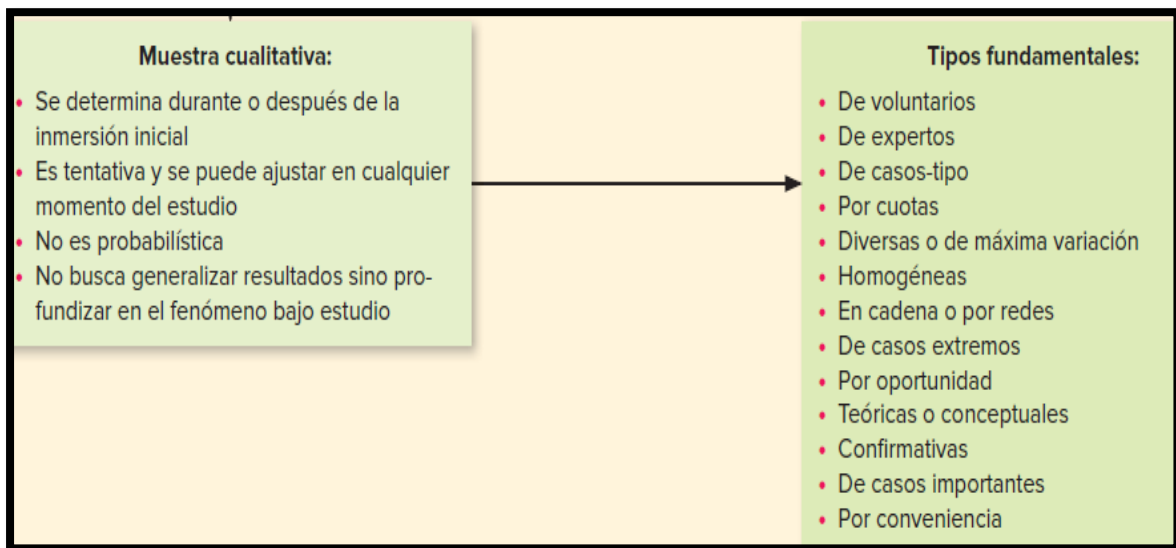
**Muestra cualitativa:**

- Se determina durante o después de la inmersión inicial
- Es tentativa y se puede ajustar en cualquier momento del estudio
- No es probabilística
- No busca generalizar resultados sino profundizar en el fenómeno bajo estudio

**Tipos fundamentales:**

- De voluntarios
- De expertos
- De casos-tipo
- Por cuotas
- Diversas o de máxima variación
- Homogéneas
- En cadena o por redes
- De casos extremos
- Por oportunidad
- Teóricas o conceptuales
- Confirmativas
- De casos importantes
- Por conveniencia